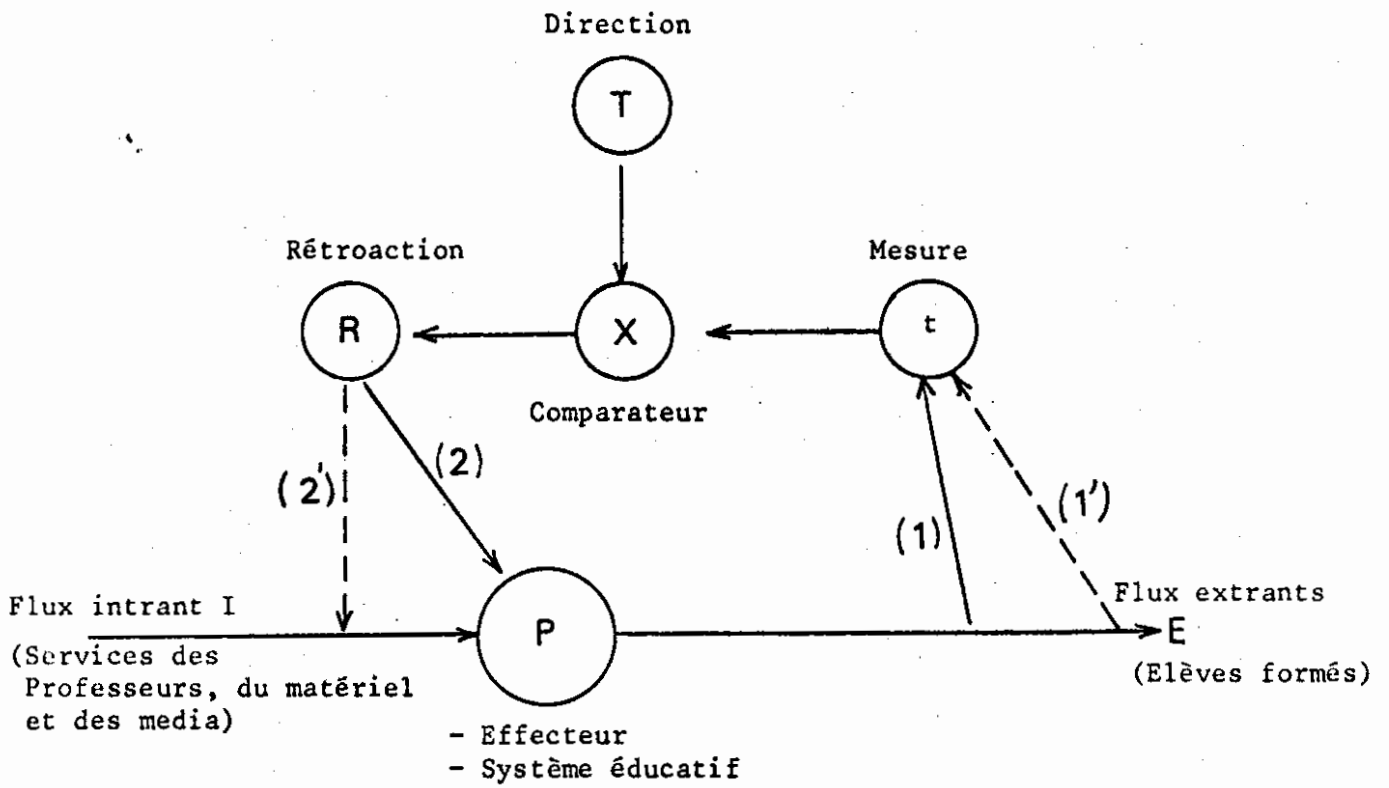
Direction

T

Rétroaction

R

X

Comparateur

Mesure

t

(2')

(2)

(1)

(1')

Flux intrant I

(Services des Professeurs, du matériel et des media)

P

- Effecteur
- Système éducatif

Flux extrants

E

(Elèves formés)